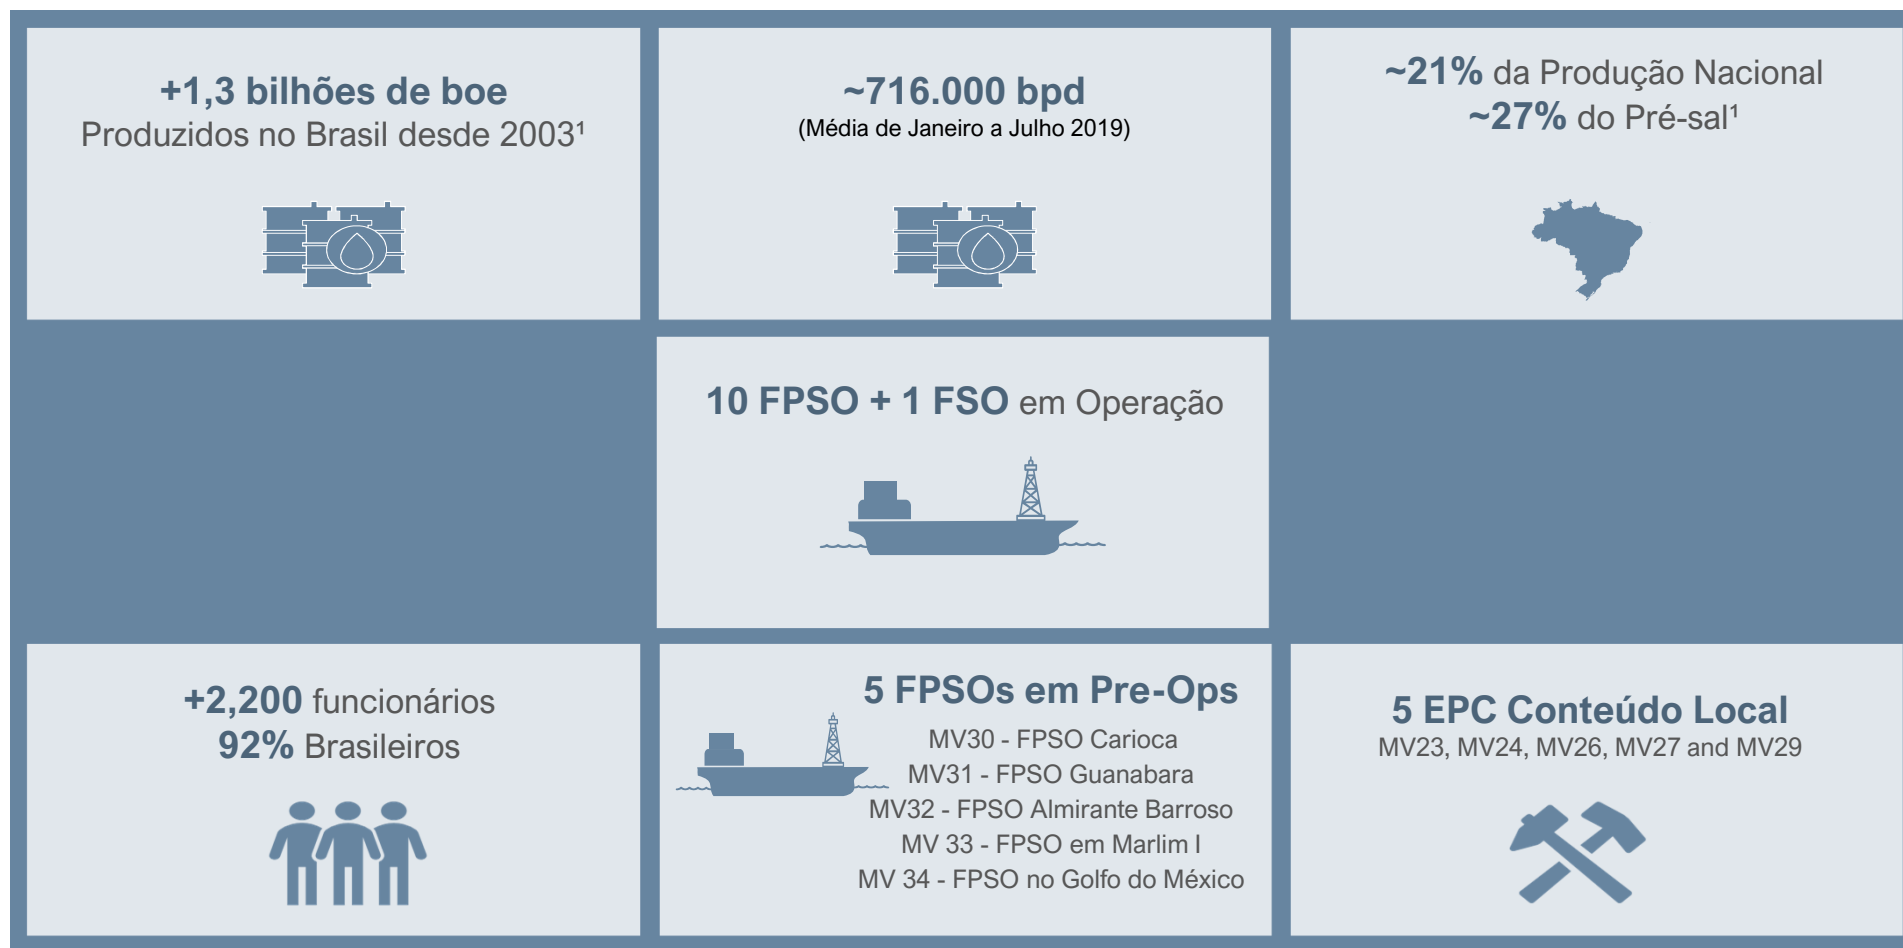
+1,3 bilhões de boe
Produzidos no Brasil desde 2003¹

~716.000 bpd
(Média de Janeiro a Julho 2019)

~21% da Produção Nacional
~27% do Pré-sal¹

10 FPSO + 1 FSO em Operação

+2,200 funcionários
92% Brasileiros

5 FPSOs em Pre-Ops
MV30 - FPSO Carioca
MV31 - FPSO Guanabara
MV32 - FPSO Almirante Barroso
MV 33 - FPSO em Marlim I
MV 34 - FPSO no Golfo do México

5 EPC Conteúdo Local
MV23, MV24, MV26, MV27 and MV29